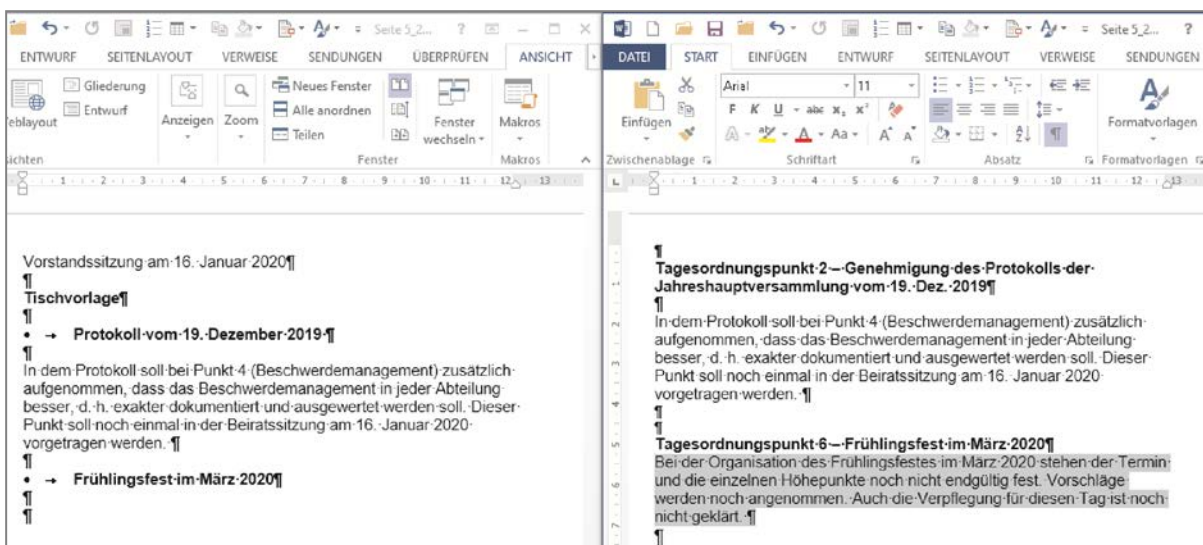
Seite 5_2... ? – □ ×
ENTWURF SEITENLAYOUT VERWEISE SENDUNGEN ÜBERPRÜFEN ANSICHT
Gliederung
Entwurf
eblayout
Anzeigen Zoom
Neues Fenster
Alle anordnen
Teilen
Fenster wechseln
Makros
ichten Fenster Makros

Vorstandssitzung am 16. Januar 2020¶
¶
Tischvorlage¶
¶
• → Protokoll vom 19. Dezember 2019 ¶
¶
In dem Protokoll soll bei Punkt 4 (Beschwerdemanagement) zusätzlich aufgenommen, dass das Beschwerdemanagement in jeder Abteilung besser, d. h. exakter dokumentiert und ausgewertet werden soll. Dieser Punkt soll noch einmal in der Beiratssitzung am 16. Januar 2020 vorgetragen werden. ¶
¶
• → Frühlingsfest im März 2020¶
¶
¶

Seite 5_2... ?
DATEI START EINFÜGEN ENTWURF SEITENLAYOUT VERWEISE SENDUNGEN
Einfügen
Arial 11
F K U abc $x_2$ $x^2$
Aa
Formatvorlagen
Zwischenablage Schriftart Absatz Formatvorlagen

¶
Tagesordnungspunkt 2 – Genehmigung des Protokolls der Jahreshauptversammlung vom 19. Dez. 2019¶
¶
In dem Protokoll soll bei Punkt 4 (Beschwerdemanagement) zusätzlich aufgenommen, dass das Beschwerdemanagement in jeder Abteilung besser, d. h. exakter dokumentiert und ausgewertet werden soll. Dieser Punkt soll noch einmal in der Beiratssitzung am 16. Januar 2020 vorgetragen werden. ¶
¶
¶
Tagesordnungspunkt 6 – Frühlingsfest im März 2020¶
Bei der Organisation des Frühlingsfestes im März 2020 stehen der Termin und die einzelnen Höhepunkte noch nicht endgültig fest. Vorschläge werden noch angenommen. Auch die Verpflegung für diesen Tag ist noch nicht geklärt. ¶
¶